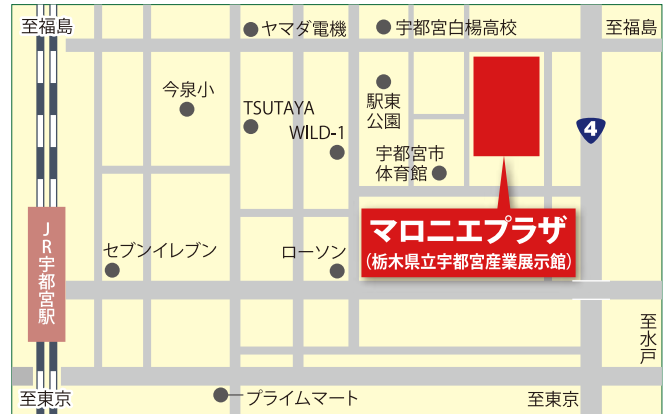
至福島

ヤマダ電機

宇都宮白楊高校

至福島

今泉小

TSUTAYA

WILD-1

駅東公園

宇都宮市体育館

4

JR宇都宮駅

セブンイレブン

ローソン

マロニエプラザ

(栃木県立宇都宮産業展示館)

至水戸

至東京

プライムマート

至東京